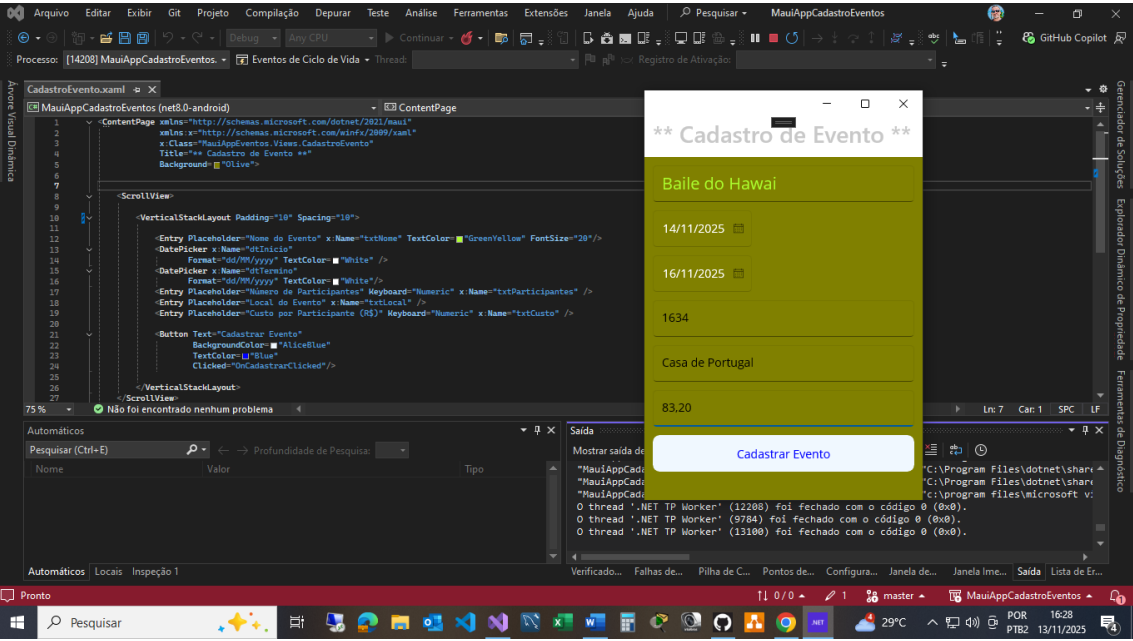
Arquivo Editar Exibir Git Projeto Compilação Depurar Teste Análise Ferramentas Extensões Janela Ajuda Pesquisar MauiAppCadastroEventos

Debug Any CPU Continuar GitHub Copilot

Processo: [14208] MauiAppCadastroEventos. Eventos de Ciclo de Vida Thread: Registro de Ativação:

Árvore Visual Dinâmica

CadastroEvento.xaml

MauiAppCadastroEventos (net8.0-android) ContentPage

1 <ContentPage xmlns="http://schemas.microsoft.com/dotnet/2021/maui"
2 xmlns:x="http://schemas.microsoft.com/winfx/2009/xaml"
3 x:Class="MauiAppEventos.Views.CadastroEvento"
4 Title="** Cadastro de Evento **"
5 Background="Olive">
6
7
8 <ScrollView>
9
10 <VerticalStackLayout Padding="10" Spacing="10">
11
12 <Entry Placeholder="Nome do Evento" x:Name="txtNome" TextColor="GreenYellow" FontSize="20"/>
13 <DatePicker x:Name="dtInicio"
14 Format="dd/MM/yyyy" TextColor="White" />
15 <DatePicker x:Name="dtTermino"
16 Format="dd/MM/yyyy" TextColor="White"/>
17 <Entry Placeholder="Número de Participantes" Keyboard="Numeric" x:Name="txtParticipantes" />
18 <Entry Placeholder="Local do Evento" x:Name="txtLocal" />
19 <Entry Placeholder="Custo por Participante (R$)" Keyboard="Numeric" x:Name="txtCusto" />
20
21 <Button Text="Cadastrar Evento"
22 BackgroundColor="AliceBlue"
23 TextColor="Blue"
24 Clicked="OnCadastrarClicked"/>
25
26 </VerticalStackLayout>
27 </ScrollView>

75 % Não foi encontrado nenhum problema Ln: 7 Car: 1 SPC LF

** Cadastro de Evento **

Baile do Hawai

14/11/2025

16/11/2025

1634

Casa de Portugal

83,20

Cadastrar Evento

Gerenciador de Soluções Explorador Dinâmico de Propriedade Ferramentas de Diagnóstico

Automáticos
Pesquisar (Ctrl+E) Profundidade de Pesquisa:
Nome Valor Tipo

Saída
Mostrar saída de
"MauiAppCada "C:\Program Files\dotnet\share
"MauiAppCada "C:\Program Files\dotnet\share
"MauiAppCada "C:\program files\microsoft v:
O thread '.NET TP Worker' (12208) foi fechado com o código 0 (0x0).
O thread '.NET TP Worker' (9784) foi fechado com o código 0 (0x0).
O thread '.NET TP Worker' (13100) foi fechado com o código 0 (0x0).

Automáticos Locais Inspeção 1

Verificado... Falhas de... Pilha de C... Pontos de... Configura... Janela de... Janela Ime... Saída Lista de Er...

Pronto ↑↓ 0 / 0 1 master MauiAppCadastroEventos

Pesquisar 29°C POR PTB2 16:28 13/11/2025 4